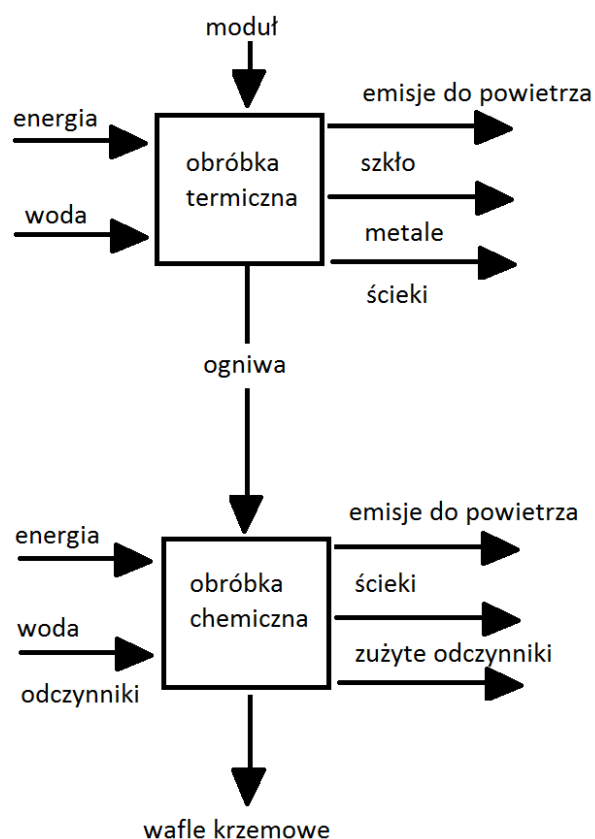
moduł

energia

woda

obróbka termiczna

emisje do powietrza

szkło

metale

ścieki

ogniwa

energia

woda

odczynniki

obróbka chemiczna

emisje do powietrza

ścieki

zużyte odczynniki

wafle krzemowe